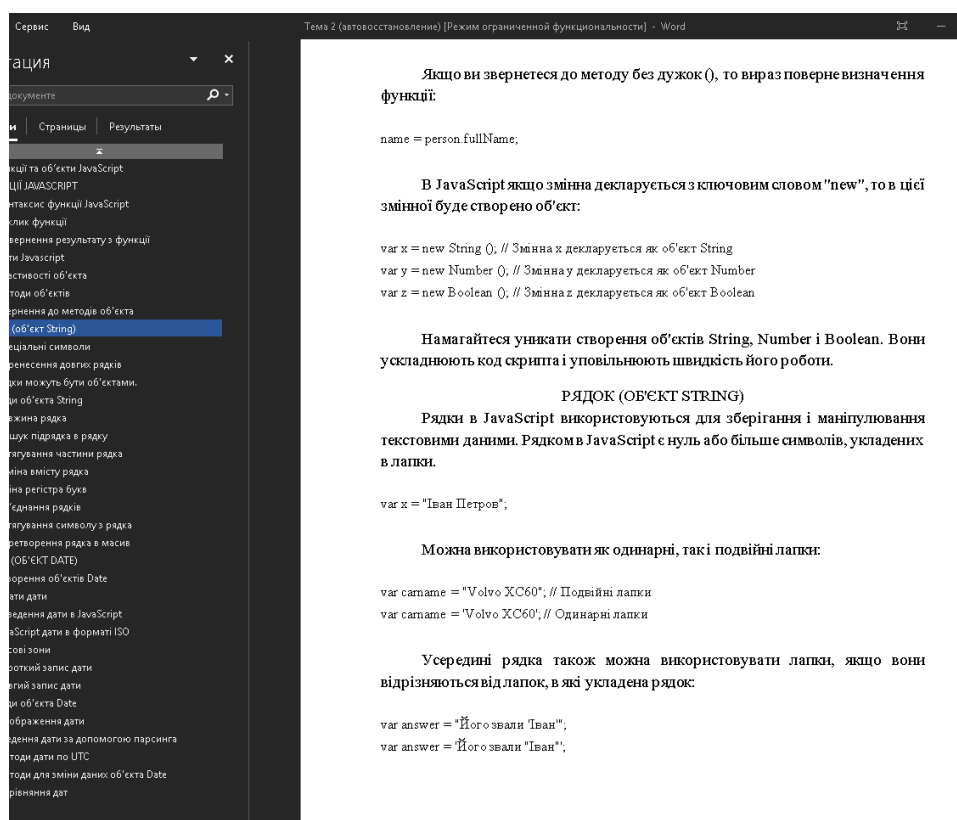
Сервис Вид

Тема 2 (автовосстановление) [Режим ограниченной функциональности] - Word

гация

документе

и | Страницы | Результаты

кції та об'єкти JavaScript
кції JAVASCRIPT
нтаксис функції JavaScript
клик функції
вернення результату з функції
ти Javascript
астивості об'єкта
тоди об'єктів
ернення до методів об'єкта
(об'єкт String)
еціальні символи
ренесення довгих рядків
дки можуть бути об'єктами.
и об'єкта String
вжина рядка
шук підрядка в рядку
тягування частини рядка
міна вмісту рядка
іна регістра букв
'єднання рядків
тягування символу з рядка
ретворення рядка в масив
(ОБ'ЄКТ DATE)
ворення об'єктів Date
ати дати
едення дати в JavaScript
aScript дати в форматі ISO
сові зони
роткий запис дати
вгий запис дати
и об'єкта Date
ображення дати
едення дати за допомогою парсинга
тоди дати по UTC
тоди для зміни даних об'єкта Date
рівняння дат

Якщо ви звернетеся до методу без дужок (), то вираз поверне визначення функції:

name = person.fullName;

В JavaScript якщо змінна декларується з ключовим словом "new", то в цієї змінної буде створено об'єкт:

var x = new String (); // Змінна x декларується як об'єкт String
var y = new Number (); // Змінна y декларується як об'єкт Number
var z = new Boolean (); // Змінна z декларується як об'єкт Boolean

Намагайтеся уникати створення об'єктів String, Number і Boolean. Вони ускладнюють код скрипта і уповільнюють швидкість його роботи.

РЯДОК (ОБ'ЄКТ STRING)

Рядки в JavaScript використовуються для зберігання і маніпулювання текстовими даними. Рядком в JavaScript є нуль або більше символів, укладених в лапки.

var x = "Іван Петров";

Можна використовувати як одинарні, так і подвійні лапки:

var carname = "Volvo XC60"; // Подвійні лапки
var carname = 'Volvo XC60'; // Одинарні лапки

Усередині рядка також можна використовувати лапки, якщо вони відрізняються від лапок, в які укладена рядок:

var answer = "Його звали 'Іван'";
var answer = 'Його звали "Іван"';